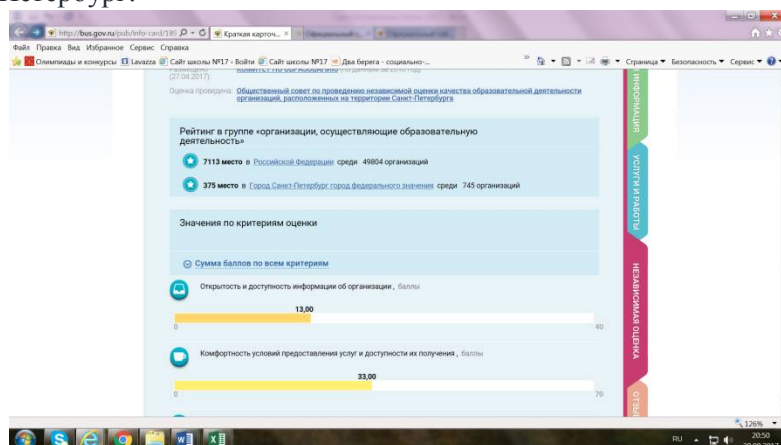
Петербург.

http://bus.gov.ru/pub/info-card/185 Краткая карточ...

Файл Правка Вид Избранное Сервис Справка

Олимпиады и конкурсы Lavazza Сайт школы №17 › Войти Сайт школы №17 Два берега – социально-...

Страница ▾ Безопасность ▾ Сервис ▾

(27.04.2017): КОМИТЕТ ПО ОБРАЗОВАНИЮ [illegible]

Оценка проведена: Общественный совет по проведению независимой оценки качества образовательной деятельности организаций, расположенных на территории Санкт-Петербурга

Рейтинг в группе «организации, осуществляющие образовательную деятельность»

7113 место в Российской Федерации среди 49804 организаций

375 место в Город Санкт-Петербург город федерального значения среди 745 организаций

Значения по критериям оценки

Сумма баллов по всем критериям

Открытость и доступность информации об организации , баллы

13,00

0

40

Комфортность условий предоставления услуг и доступности их получения , баллы

33,00

0

70

ИНФОРМАЦИЯ

УСЛУГИ И РАБОТЫ

НЕЗАВИСИМАЯ ОЦЕНКА

ОТЗЫ

126%

RU

20:50